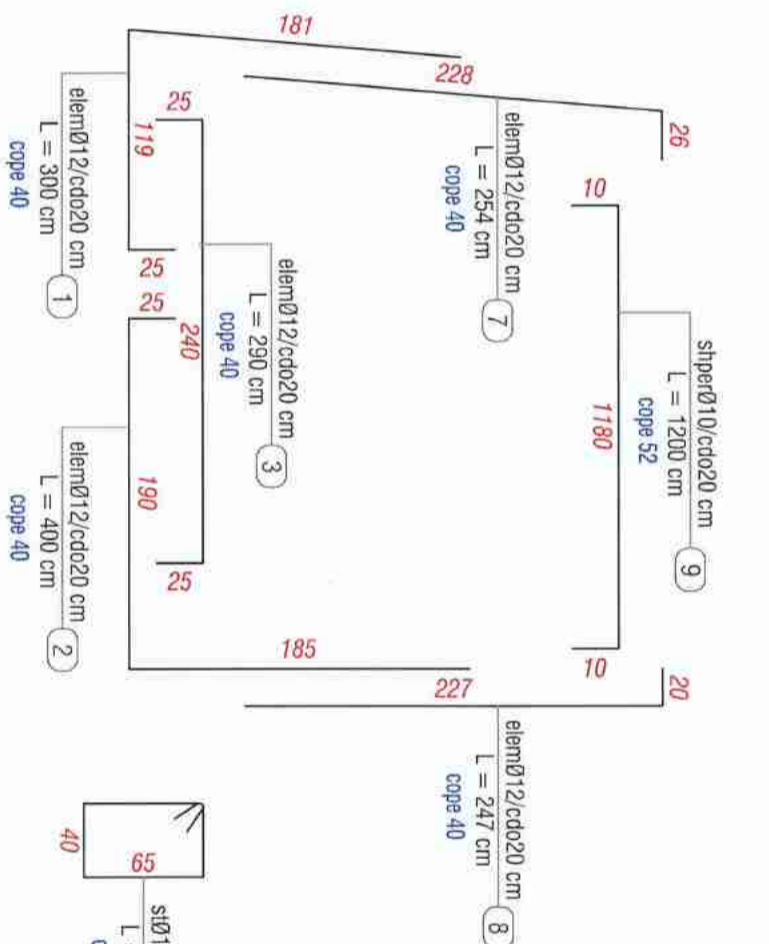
181
228
26
elemØ12/cdo20 cm
L = 300 cm
cope 40
1
25
119
25
elemØ12/cdo20 cm
L = 290 cm
cope 40
3
25
240
190
25
elemØ12/cdo20 cm
L = 400 cm
cope 40
2
elemØ12/cdo20 cm
L = 254 cm
cope 40
7
10
1180
10
shperØ10/cdo20 cm
L = 1200 cm
cope 52
9
185
227
20
elemØ12/cdo20 cm
L = 247 cm
cope 40
8
40
65
stØ1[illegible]
L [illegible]
C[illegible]